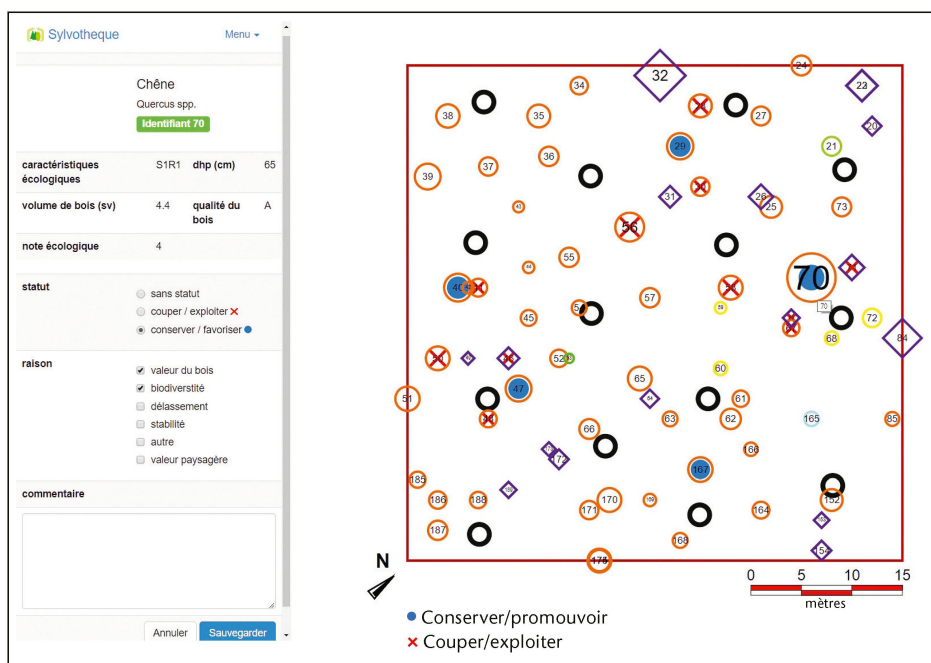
Sylvotheque Menu

Chêne
Quercus spp.
Identifiant 70

| caractéristiques écologiques | S1R1 | dhp (cm) | 65 |
|---|---|---|---|
| volume de bois (sv) | 4.4 | qualité du bois | A |
| note écologique | 4 | | |

statut
sans statut
couper / exploiter ×
conserver / favoriser ●

raison
valeur du bois
biodiverstité
délassement
stabilité
autre
valeur paysagère

commentaire

Annuler Sauvegarder

32 24 22 34 38 35 27 20 29 21 36 37 39 31 26 25 73 43 56 55 70 40 57 58 70 45 54 72 84 52 60 65 51 47 61 63 62 165 85 66 66 167 185 186 188 170 171 164 182 187 168 154 175

N

0 5 10 15
mètres

● Conserver/promouvoir
× Couper/exploiter